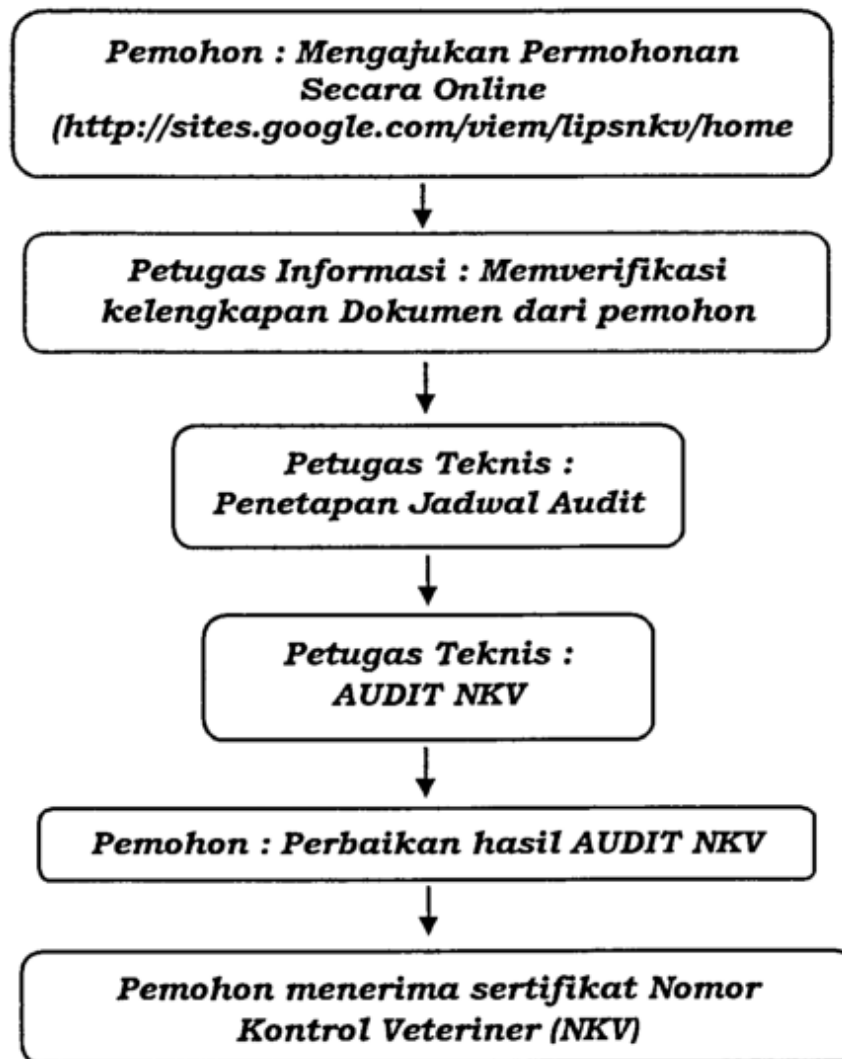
Pemohon : Mengajukan Permohonan Secara Online (http://sites.google.com/viem/lipsnkv/home

Petugas Informasi : Memverifikasi kelengkapan Dokumen dari pemohon

Petugas Teknis : Penetapan Jadwal Audit

Petugas Teknis : AUDIT NKV

Pemohon : Perbaikan hasil AUDIT NKV

Pemohon menerima sertifikat Nomor Kontrol Veteriner (NKV)